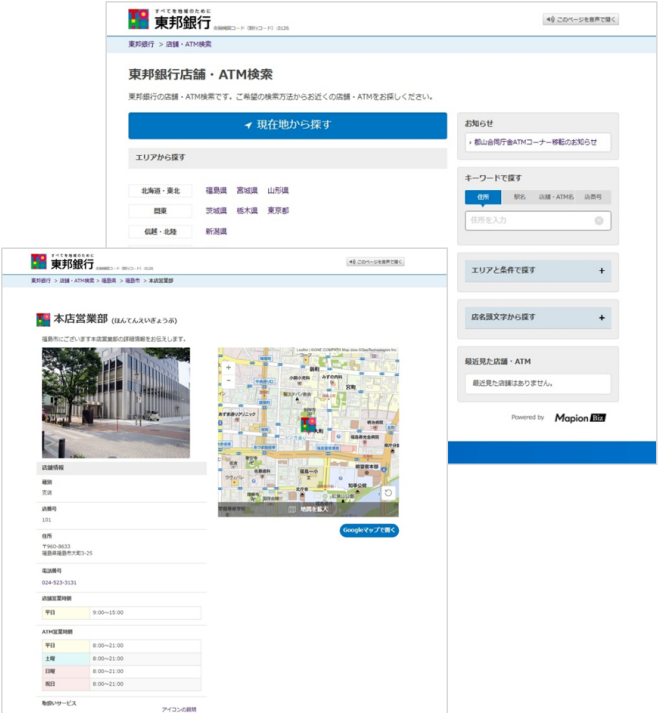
すべては地域のために
東邦銀行
金融機関コード（銀行コード）：0126
このページを音声で聞く

東邦銀行 ＞ 店舗・ATM検索

東邦銀行店舗・ATM検索

東邦銀行の店舗・ATM検索です。ご希望の検索方法からお近くの店舗・ATMをお探しください。

現在地から探す

エリアから探す

| 北海道・東北 | 福島県 | 宮城県 | 山形県 |
|---|---|---|---|
| 関東 | 茨城県 | 栃木県 | 東京都 |
| 信越・北陸 | 新潟県 | | |

お知らせ
郡山合同庁舎ATMコーナー移転のお知らせ

キーワードで探す
住所 駅名 店舗・ATM名 店番号
住所を入力

エリアと条件で探す +

店名頭文字から探す +

最近見た店舗・ATM
最近見た店舗はありません。

Powered by Mapion Biz

すべては地域のために
東邦銀行
金融機関コード（銀行コード）：0126
このページを音声で聞く

東邦銀行 ＞ 店舗・ATM検索 ＞ 福島県 ＞ 福島市 ＞ 本店営業部

本店営業部（ほんてんえいぎょうぶ）

福島市にございます本店営業部の詳細情報をお伝えします。

店舗情報

種別
支店

店番号
101

住所
〒960-8633
福島県福島市大町3-25

電話番号
024-523-3131

店舗営業時間

| 平日 | 9:00〜15:00 |
|---|---|

ATM営業時間

| 平日 | 8:00〜21:00 |
|---|---|
| 土曜 | 8:00〜21:00 |
| 日曜 | 8:00〜21:00 |
| 祝日 | 8:00〜21:00 |

取扱いサービス
アイコンの説明

地図を拡大
Googleマップで開く